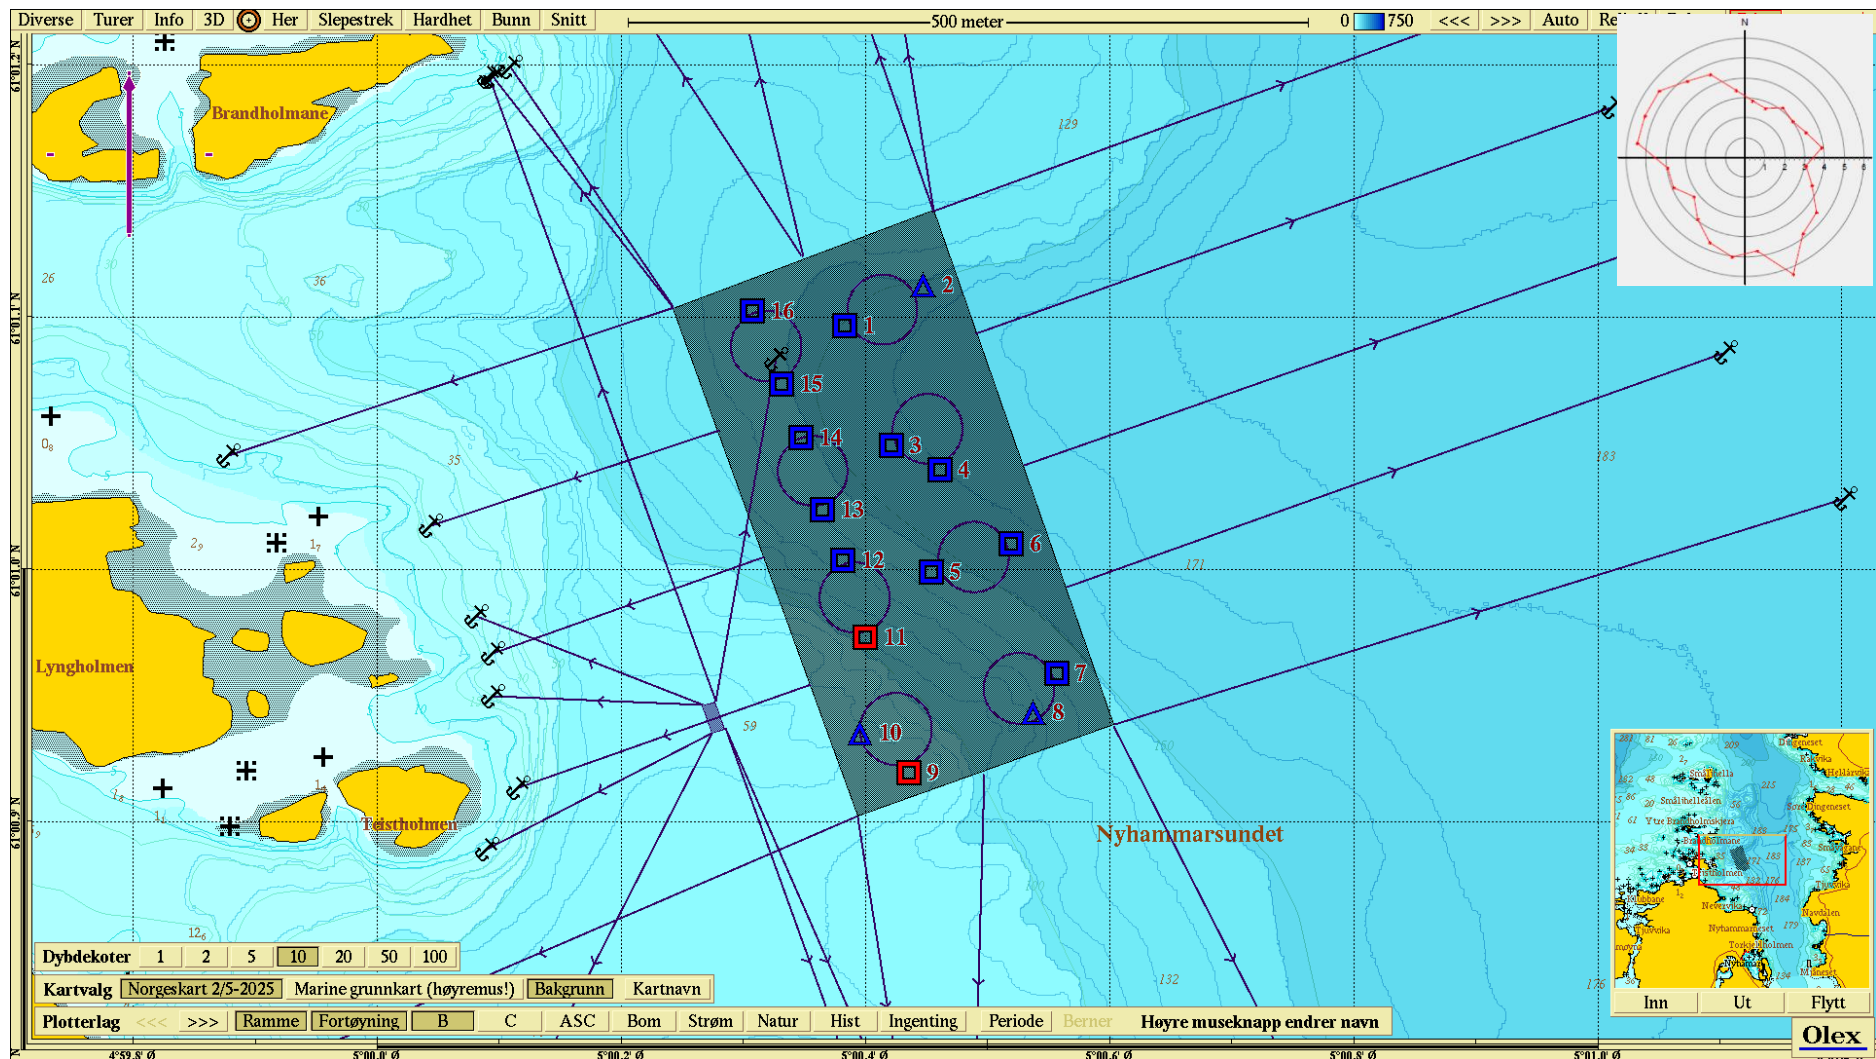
Diverse Turer Info 3D Her Slepestrek Hardhet Bunn Snitt 500 meter 0 750 <<< >>> Auto Re

N

1 2 3 4 5 6

Brandholmane

Lyngholmen

Teistholmen

Nyhammarsundet

129

183

171

132

26

36

35

59

16 1 2 15 14 3 4 13 6 12 5 11 7 8 10 9

Dybdekoter 1 2 5 10 20 50 100

Kartvalg Norgeskart 2/5-2025 Marine grunnkart (høyremus!) Bakgrunn Kartnavn

Plotterlag <<< >>> Ramme Fortøyning B C ASC Bom Strøm Natur Hist Ingenting Periode Berner Høyre museknapp endrer navn

Inn Ut Flytt

Olex

Nyhammarsundet

4°59.8' Ø 5°00.0' Ø 5°00.2' Ø 5°00.4' Ø 5°00.6' Ø 5°00.8' Ø 5°01.0' Ø

61°00.2' N 61°00.1' N 61°00.0' N 60°59.9' N